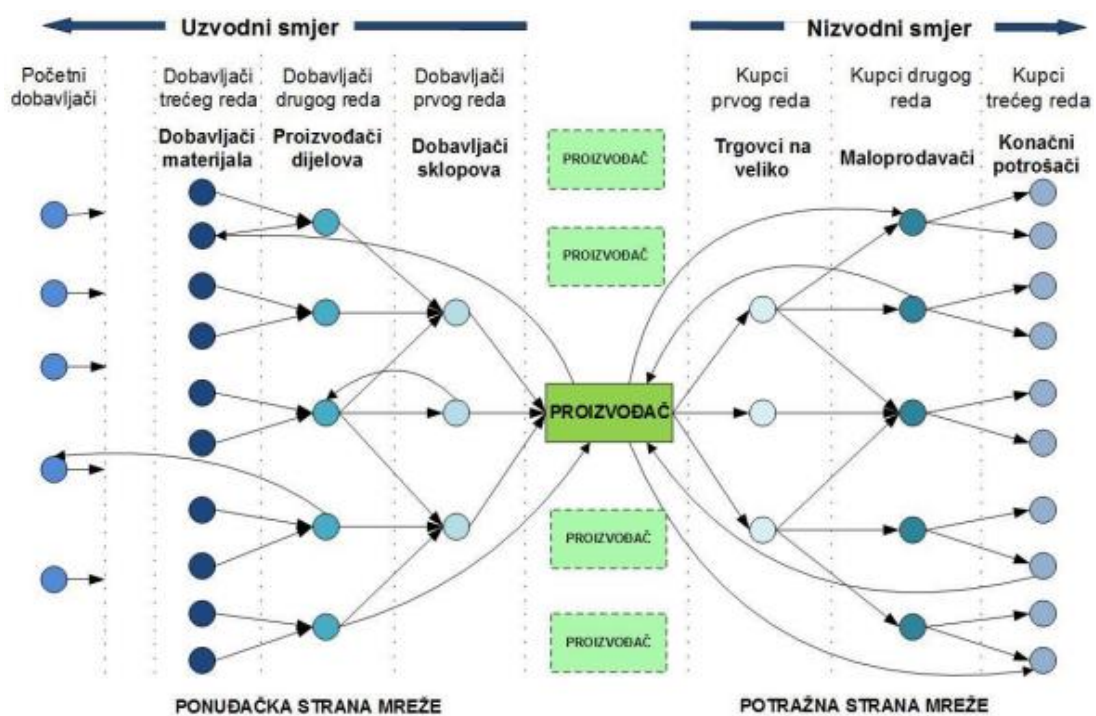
Uzvodni smjer

Nizvodni smjer

Početni dobavljači

Dobavljači trećeg reda

Dobavljači drugog reda

Dobavljači prvog reda

Kupci prvog reda

Kupci drugog reda

Kupci trećeg reda

Dobavljači materijala

Proizvođači dijelova

Dobavljači sklopova

PROIZVOĐAČ

Trgovci na veliko

Maloprodavači

Konačni potrošači

PROIZVOĐAČ

PROIZVOĐAČ

PROIZVOĐAČ

PROIZVOĐAČ

PONUĐAČKA STRANA MREŽE

POTRAŽNA STRANA MREŽE